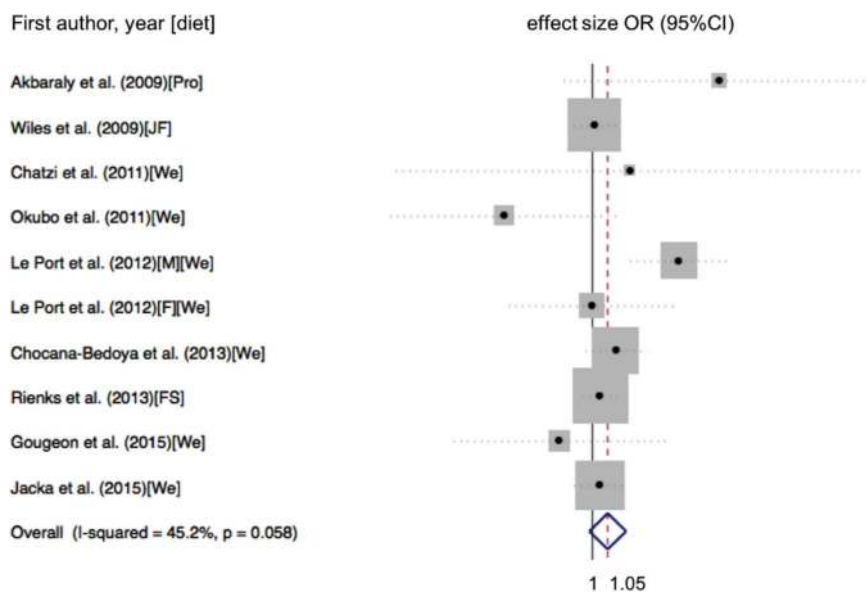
First author, year [diet]

effect size OR (95%CI)

Akbaraly et al. (2009)[Pro]

Wiles et al. (2009)[JF]

Chatzi et al. (2011)[We]

Okubo et al. (2011)[We]

Le Port et al. (2012)[M][We]

Le Port et al. (2012)[F][We]

Chocana-Bedoya et al. (2013)[We]

Rienks et al. (2013)[FS]

Gougeon et al. (2015)[We]

Jacka et al. (2015)[We]

Overall (I-squared = 45.2%, p = 0.058)

1 1.05